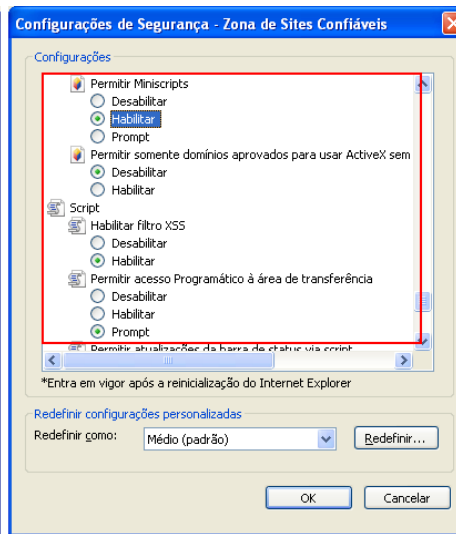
Configurações de Segurança - Zona de Sites Confiáveis

Configurações

Permitir Miniscripts
Desabilitar
Habilitar
Prompt
Permitir somente domínios aprovados para usar ActiveX sem
Desabilitar
Habilitar
Script
Habilitar filtro XSS
Desabilitar
Habilitar
Permitir acesso Programático à área de transferência
Desabilitar
Habilitar
Prompt
Permitir atualizações da barra de status via script

*Entra em vigor após a reinicialização do Internet Explorer

Redefinir configurações personalizadas
Redefinir como:
Médio (padrão)
Redefinir...

OK
Cancelar